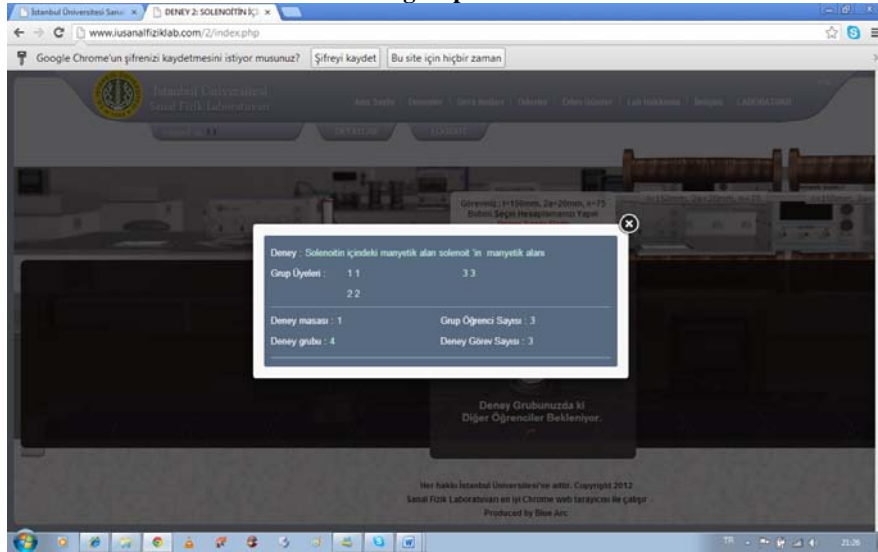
İstanbul Üniversitesi Sanal ×
DENEY 2: SOLENOİTİN İÇİ ×

www.iusanalfiziklab.com/2/index.php

Google Chrome'un şifrenizi kaydetmesini istiyor musunuz? Şifreyi kaydet Bu site için hiçbir zaman

İstanbul Üniversitesi
Sanal Fizik Laboratuvarı

Ana Sayfa | Deneyler | Ders Notları | Dekanlar | Örnek Deneyler | Lab Hakkında | İletişim | LABORATUVAR

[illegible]
DETAYLAR
ÇIKIŞ YAP

Göreviniz : l=150mm, 2a=20mm, n=75
Bobini Seçin Hesaplamanızı Yapın

Deney : Solenoitin içindeki manyetik alan solenoit 'in manyetik alanı

Grup Üyeleri : 1 1 3 3

2 2

Deney masası : 1
Grup Öğrenci Sayısı : 3

Deney grubu : 4
Deney Görev Sayısı : 3

Deney Grubunuzda ki
Diğer Öğrenciler Bekleniyor.

Her hakkı İstanbul Üniversitesi'ne aittir. Copyright 2012
Sanal Fizik Laboratuvarı en iyi Chrome web tarayıcısı ile çalışır
Produced by Blue Arc

TR
21:26